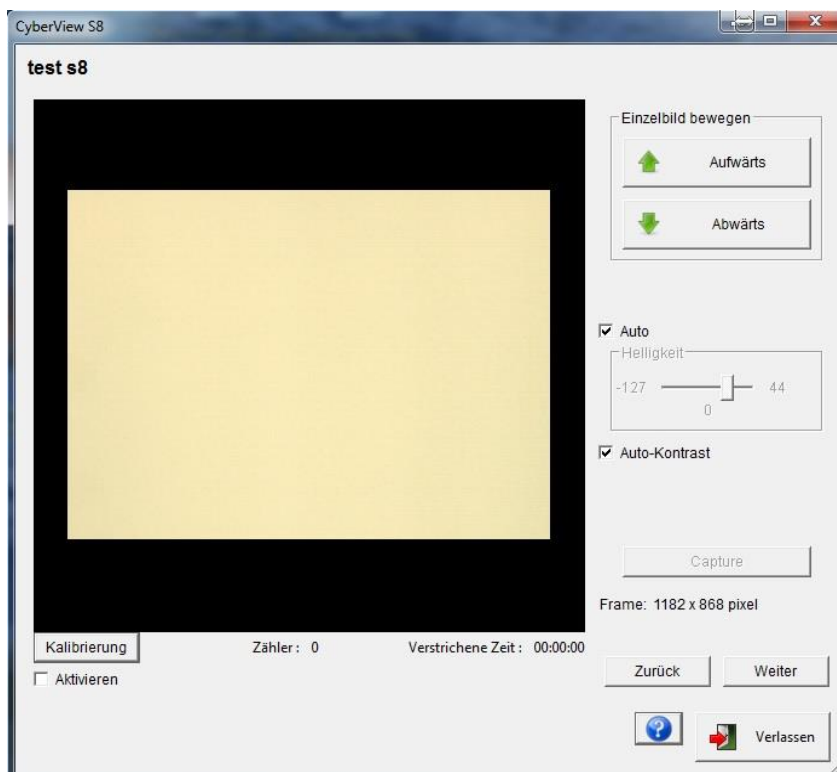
CyberView S8

test s8

Einzelbild bewegen

Aufwärts

Abwärts

Auto

Helligkeit

-127

44

0

Auto-Kontrast

Capture

Frame: 1182 x 868 pixel

Kalibrierung

Zähler : 0

Verstrichene Zeit : 00:00:00

Aktivieren

Zurück

Weiter

Verlassen